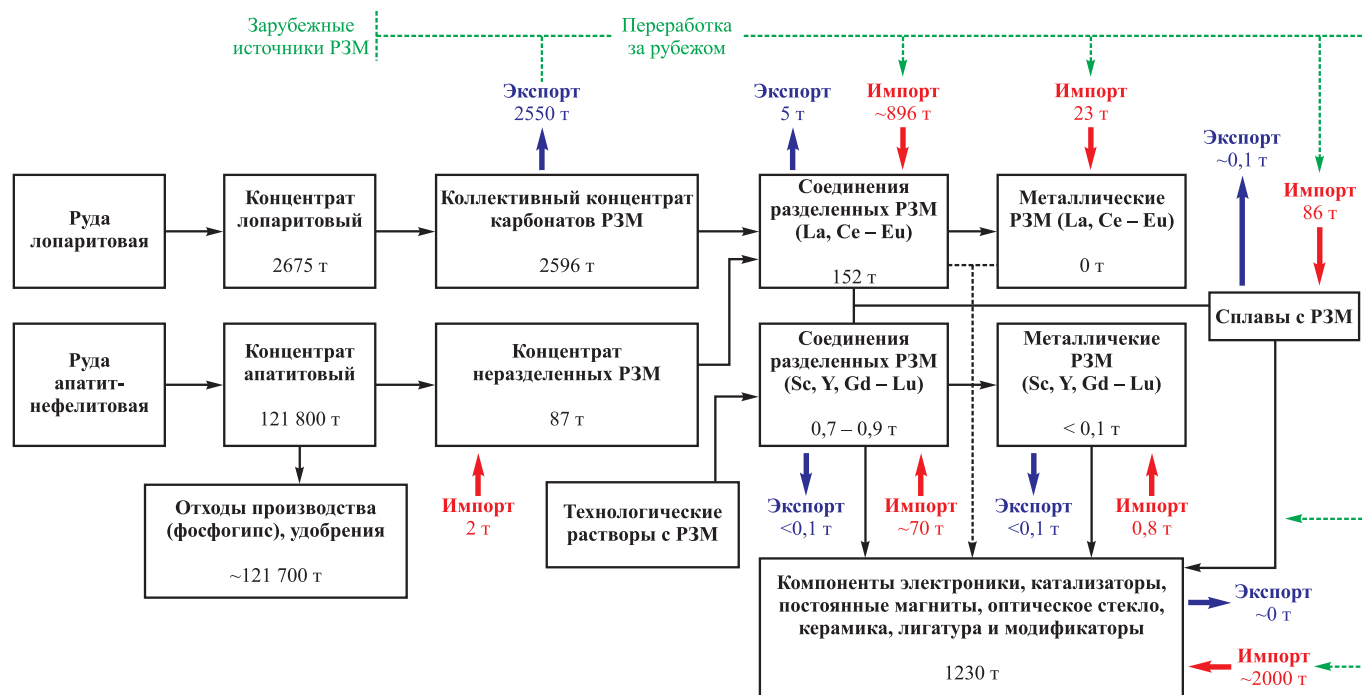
Зарубежные источники РЗМ

Переработка за рубежом

Экспорт
2550 т

Экспорт
5 т

Импорт
~896 т

Импорт
23 т

Экспорт
~0,1 т

Импорт
86 т

Руда лопаритовая

Концентрат лопаритовый

2675 т

Коллективный концентрат карбонатов РЗМ

2596 т

Соединения разделенных РЗМ (La, Ce – Eu)

152 т

Металлические РЗМ (La, Ce – Eu)

0 т

Сплавы с РЗМ

Руда апатит-нефелитовая

Концентрат апатитовый

121 800 т

Концентрат неразделенных РЗМ

87 т

Соединения разделенных РЗМ (Sc, Y, Gd – Lu)

0,7 – 0,9 т

Металличные РЗМ (Sc, Y, Gd – Lu)

< 0,1 т

Отходы производства (фосфогипс), удобрения

~121 700 т

Импорт
2 т

Технологические растворы с РЗМ

Экспорт
<0,1 т

Импорт
~70 т

Экспорт
<0,1 т

Импорт
0,8 т

Компоненты электроники, катализаторы, постоянные магниты, оптическое стекло, керамика, лигатура и модификаторы

1230 т

Экспорт
~0 т

Импорт
~2000 т